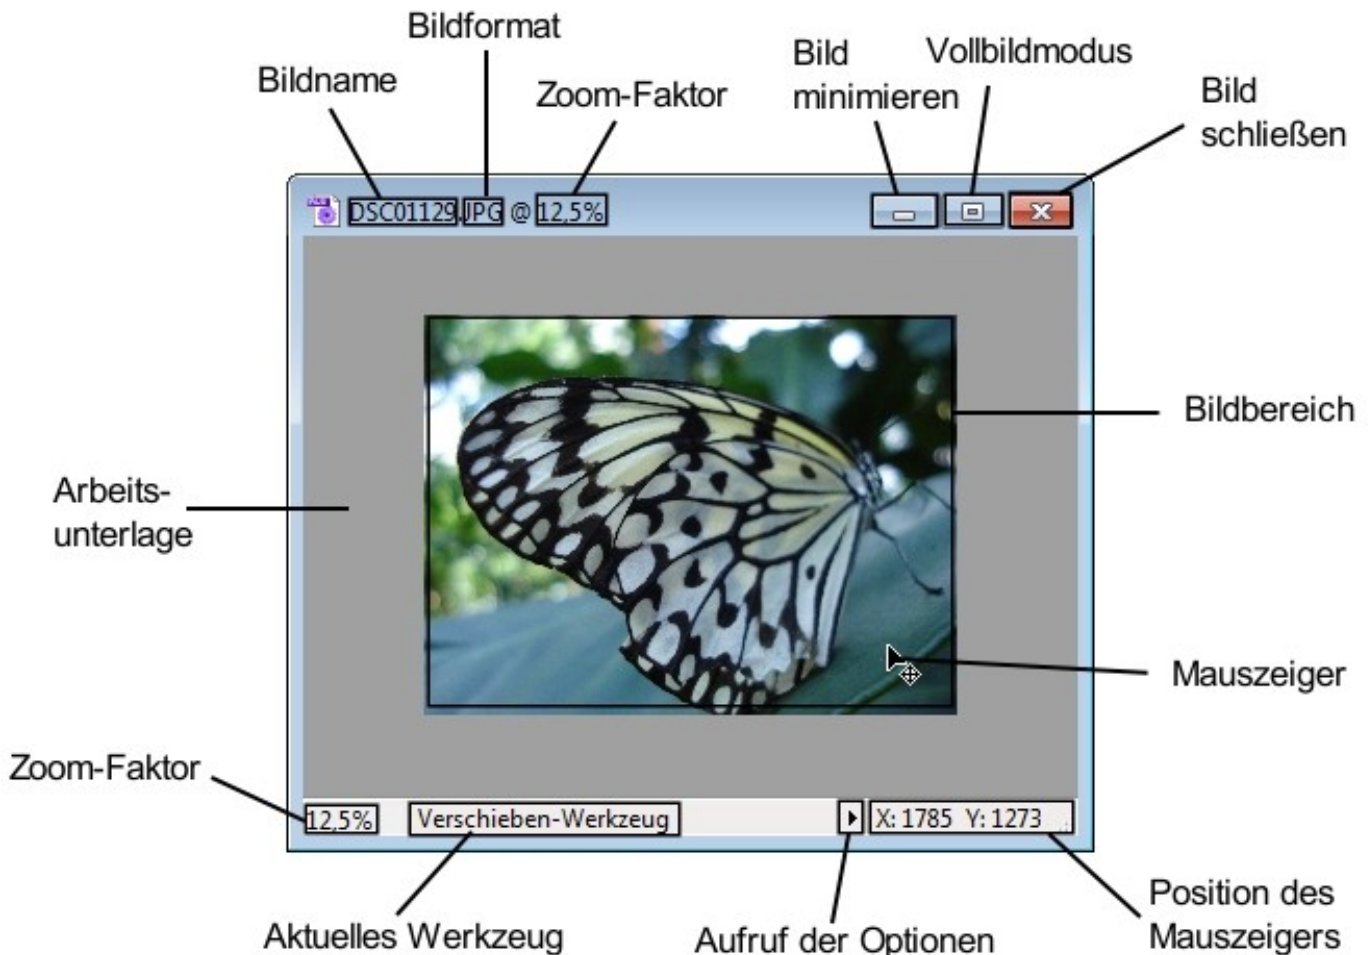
Bildformat

Bildname

Zoom-Faktor

Bild minimieren

Vollbildmodus

Bild schließen

DSC01129.JPG @ 12,5%

Bildbereich

Arbeitsunterlage

Mauszeiger

Zoom-Faktor

12,5%

Verschieben-Werkzeug

X: 1785 Y: 1273

Aktuelles Werkzeug

Aufruf der Optionen

Position des Mauszeigers